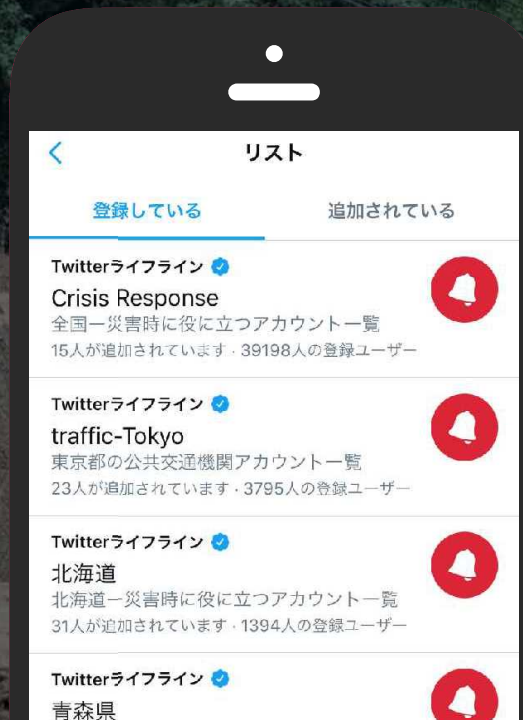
リスト

登録している

追加されている

Twitterライフライン

Crisis Response

全国ー災害時に役に立つアカウント一覧

15人が追加されています · 39198人の登録ユーザー

Twitterライフライン

traffic-Tokyo

東京都の公共交通機関アカウント一覧

23人が追加されています · 3795人の登録ユーザー

Twitterライフライン

北海道

北海道ー災害時に役に立つアカウント一覧

31人が追加されています · 1394人の登録ユーザー

Twitterライフライン

青森県